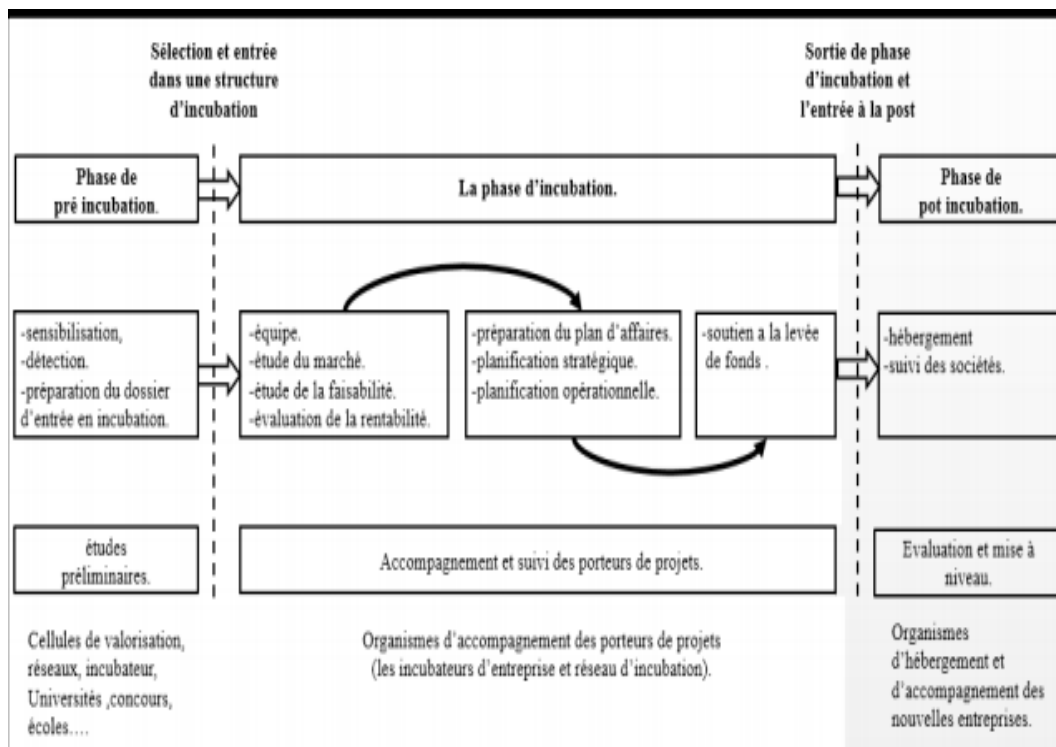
Sélection et entrée dans une structure d'incubation

Sortie de phase d'incubation et l'entrée à la post

Phase de pré incubation.

La phase d'incubation.

Phase de pot incubation.

-sensibilisation,
-détection.
-préparation du dossier d'entrée en incubation.

-équipe.
-étude du marché.
-étude de la faisabilité.
-évaluation de la rentabilité.

-préparation du plan d'affaires.
-planification stratégique.
-planification opérationnelle.

-soutien a la levée de fonds .

-hébergement
-suivi des sociétés.

études préliminaires.

Accompagnement et suivi des porteurs de projets.

Evaluation et mise à niveau.

Cellules de valorisation, réseaux, incubateur, Universités ,concours, écoles….

Organismes d'accompagnement des porteurs de projets (les incubateurs d'entreprise et réseau d'incubation).

Organismes d'hébergement et d'accompagnement des nouvelles entreprises.